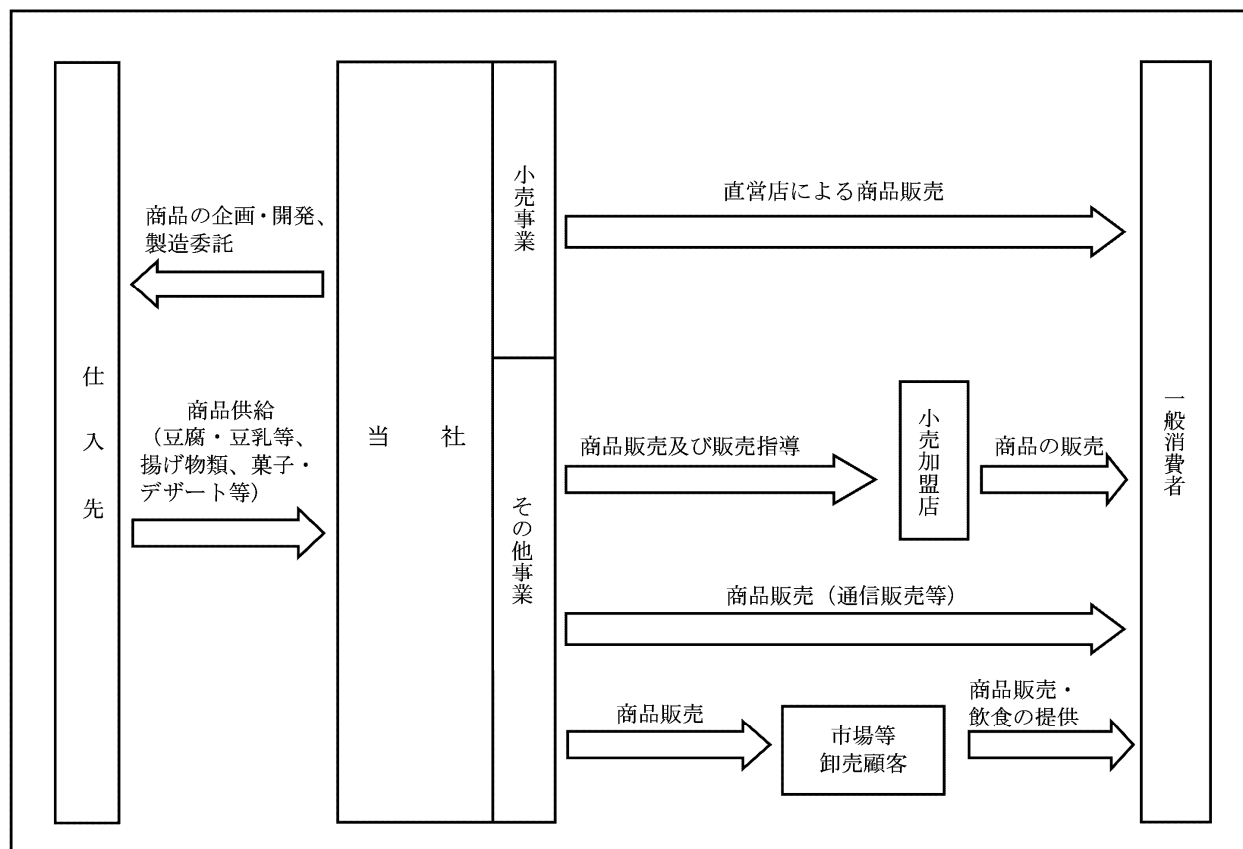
仕入先

商品の企画・開発、製造委託

商品供給（豆腐・豆乳等、揚げ物類、菓子・デザート等）

当社

小売事業

その他事業

直営店による商品販売

商品販売及び販売指導

小売加盟店

商品の販売

商品販売（通信販売等）

商品販売

市場等卸売顧客

商品販売・飲食の提供

一般消費者